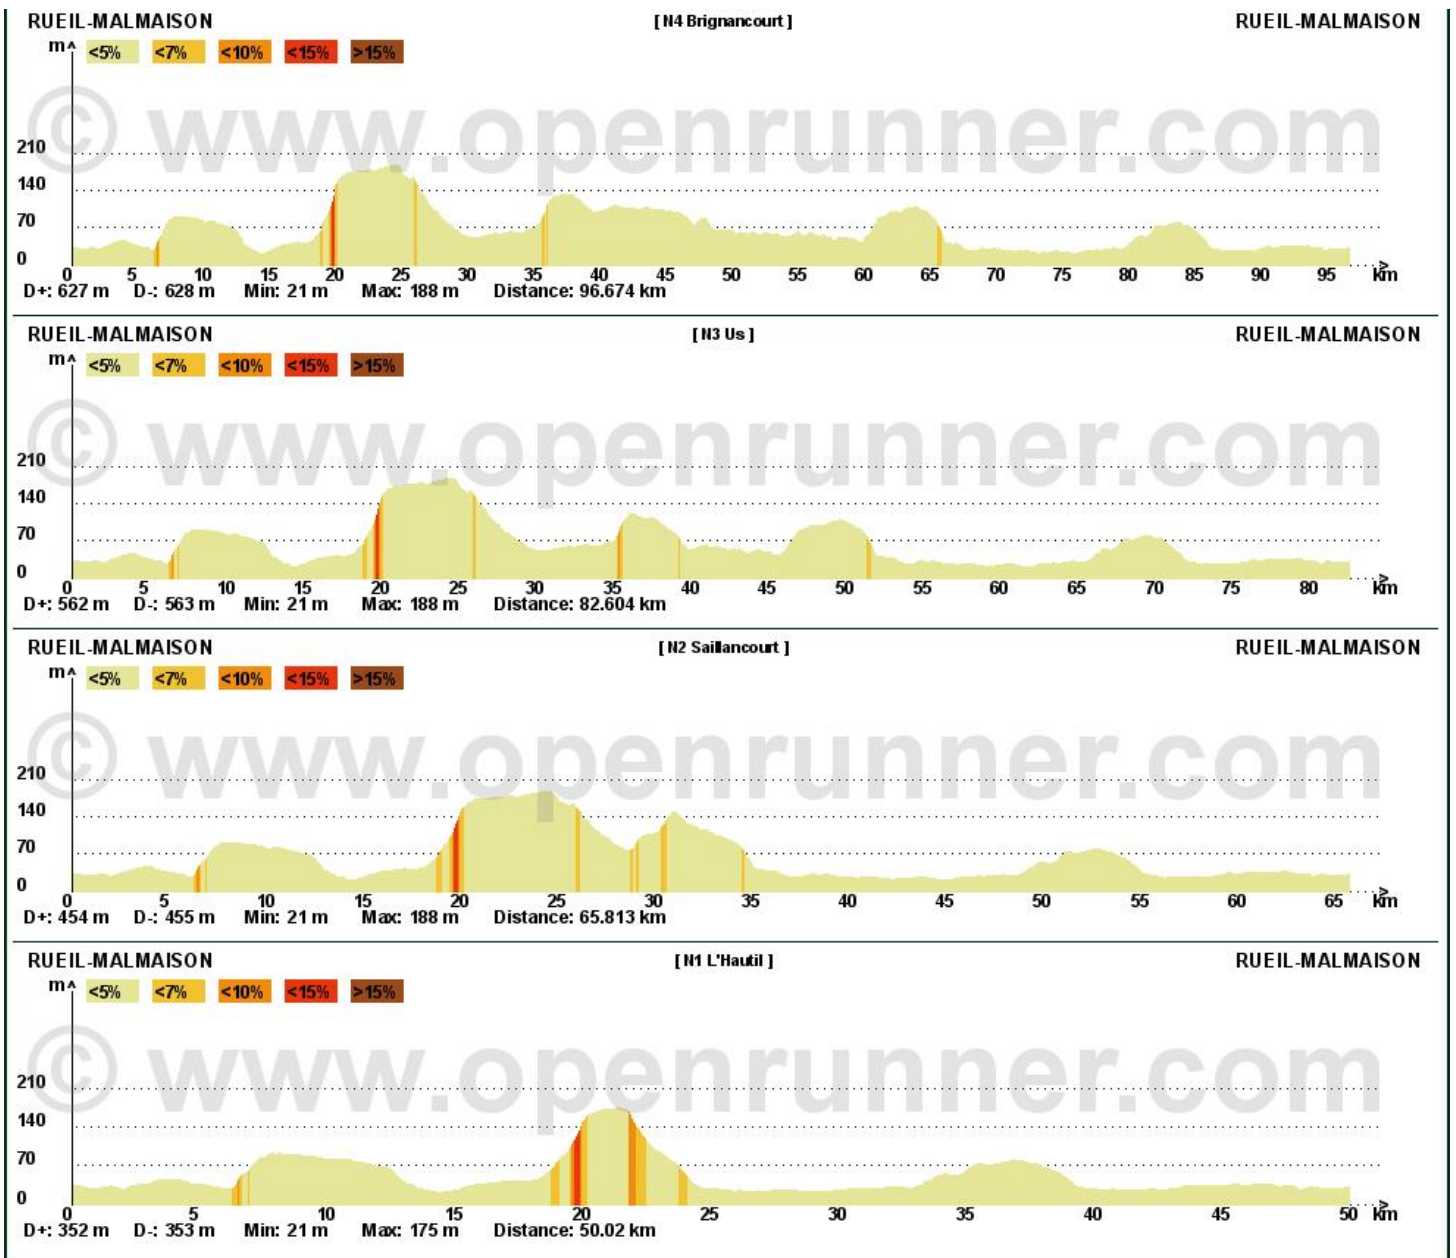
RUEIL-MALMAISON [N4 Brignancourt] RUEIL-MALMAISON

m <5% <7% <10% <15% >15%

© www.openrunner.com

210
140
70
0

0 5 10 15 20 25 30 35 40 45 50 55 60 65 70 75 80 85 90 95 km

D+: 627 m D-: 628 m Min: 21 m Max: 188 m Distance: 96.674 km

RUEIL-MALMAISON [N3 Us] RUEIL-MALMAISON

m <5% <7% <10% <15% >15%

© www.openrunner.com

210
140
70
0

0 5 10 15 20 25 30 35 40 45 50 55 60 65 70 75 80 km

D+: 562 m D-: 563 m Min: 21 m Max: 188 m Distance: 82.604 km

RUEIL-MALMAISON [N2 Saillancourt] RUEIL-MALMAISON

m <5% <7% <10% <15% >15%

© www.openrunner.com

210
140
70
0

0 5 10 15 20 25 30 35 40 45 50 55 60 65 km

D+: 454 m D-: 455 m Min: 21 m Max: 188 m Distance: 65.813 km

RUEIL-MALMAISON [N1 L'Hautil] RUEIL-MALMAISON

m <5% <7% <10% <15% >15%

© www.openrunner.com

210
140
70
0

0 5 10 15 20 25 30 35 40 45 50 km

D+: 352 m D-: 353 m Min: 21 m Max: 175 m Distance: 50.02 km